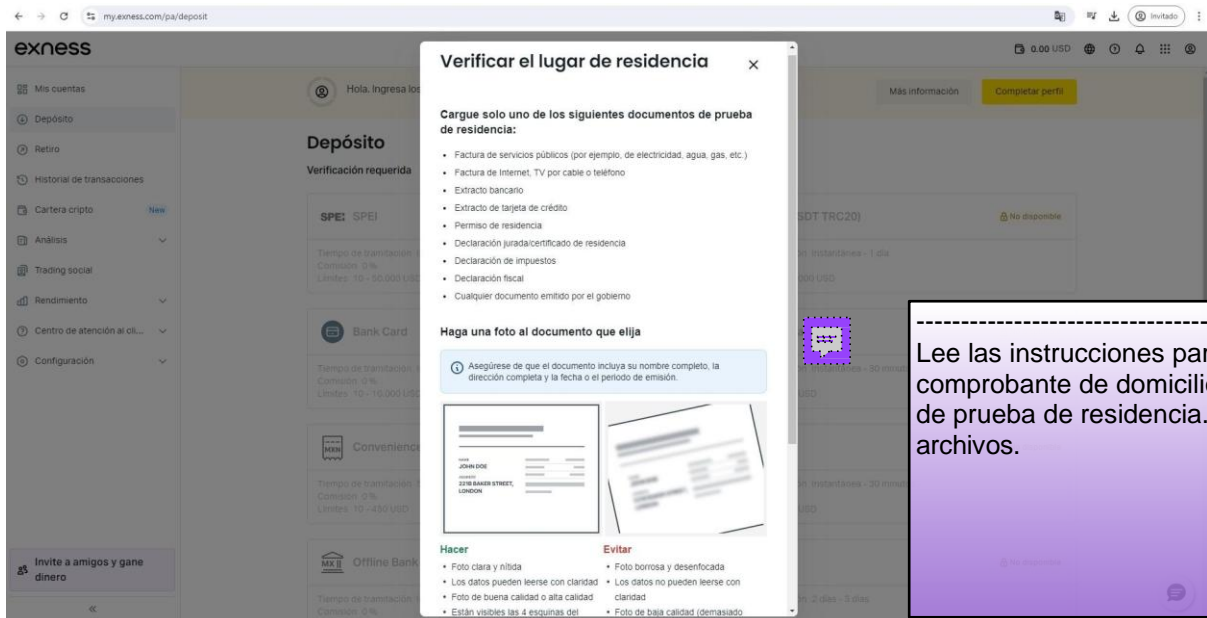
my.exness.com/pa/deposit

Invitado

exness

0.00 USD

Mis cuentas
Depósito
Retiro
Historial de transacciones
Cartera cripto New
Análisis
Trading social
Rendimiento
Centro de atención al cli...
Configuración

Invite a amigos y gane dinero

«

Hola. Ingresa los

Más información

Completar perfil

Depósito

Verificación requerida

SPEI SPEI

Tiempo de tramitación
Comisión 0%
Límites 10 - 50.000 USD

Bank Card

Tiempo de tramitación
Comisión 0%
Límites 10 - 10.000 USD

Convenience

Tiempo de tramitación
Comisión 0%
Límites 10 - 450 USD

Offline Bank

Tiempo de tramitación
Comisión 0%

SDT TRC20)

No disponible

ón: instantánea - 1 día

000 USD

ón: instantánea - 30 minu

USD

ón: instantánea - 30 minu

USD

No disponible

ón: 2 días - 3 días

Verificar el lugar de residencia

Cargue solo uno de los siguientes documentos de prueba de residencia:

• Factura de servicios públicos (por ejemplo, de electricidad, agua, gas, etc.)
• Factura de Internet, TV por cable o teléfono
• Extracto bancario
• Extracto de tarjeta de crédito
• Permiso de residencia
• Declaración jurada/certificado de residencia
• Declaración de impuestos
• Declaración fiscal
• Cualquier documento emitido por el gobierno

Haga una foto al documento que elija

Asegúrese de que el documento incluya su nombre completo, la dirección completa y la fecha o el periodo de emisión.

NAME
JOHN DOE
ADDRESS
221B BAKER STREET, LONDON

Hacer
• Foto clara y nítida
• Los datos pueden leerse con claridad
• Foto de buena calidad o alta calidad
• Están visibles las 4 esquinas del

Evitar
• Foto borrosa y desenfocada
• Los datos no pueden leerse con claridad
• Foto de baja calidad (demasiado

--------------------------------
Lee las instrucciones par
comprobante de domicili
de prueba de residencia.
archivos.